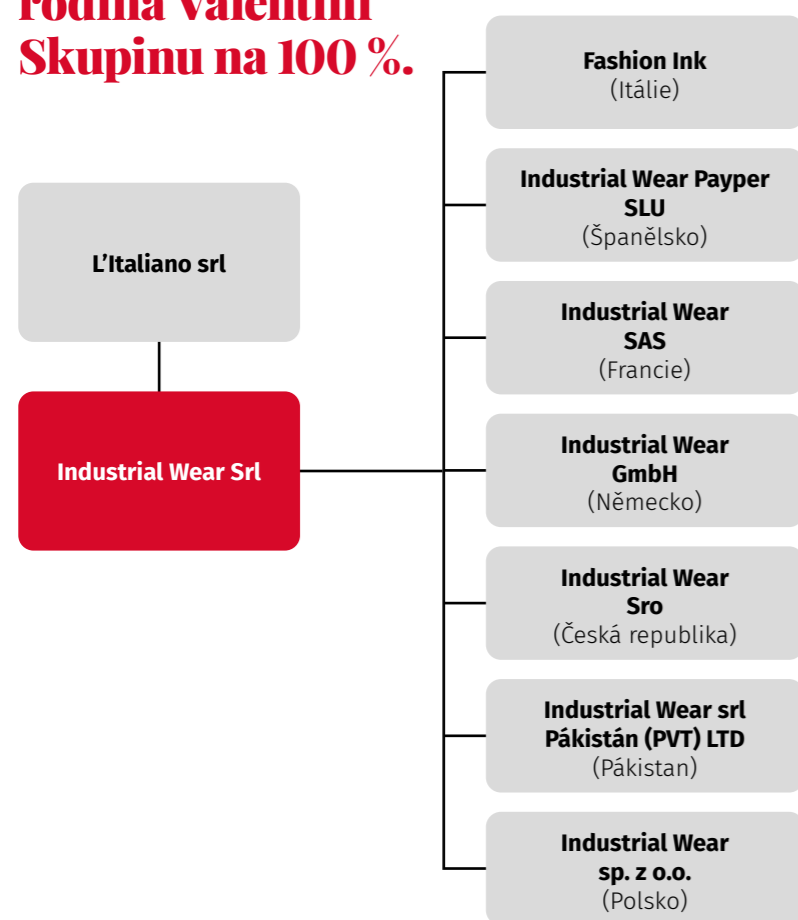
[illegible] Skupinu na 100 %.

L’Italiano srl

Industrial Wear Srl

Fashion Ink
(Itálie)

Industrial Wear Payper SLU
(Španělsko)

Industrial Wear SAS
(Francie)

Industrial Wear GmbH
(Německo)

Industrial Wear Sro
(Česká republika)

Industrial Wear srl Pákistán (PVT) LTD
(Pákistan)

Industrial Wear sp. z o.o.
(Polsko)